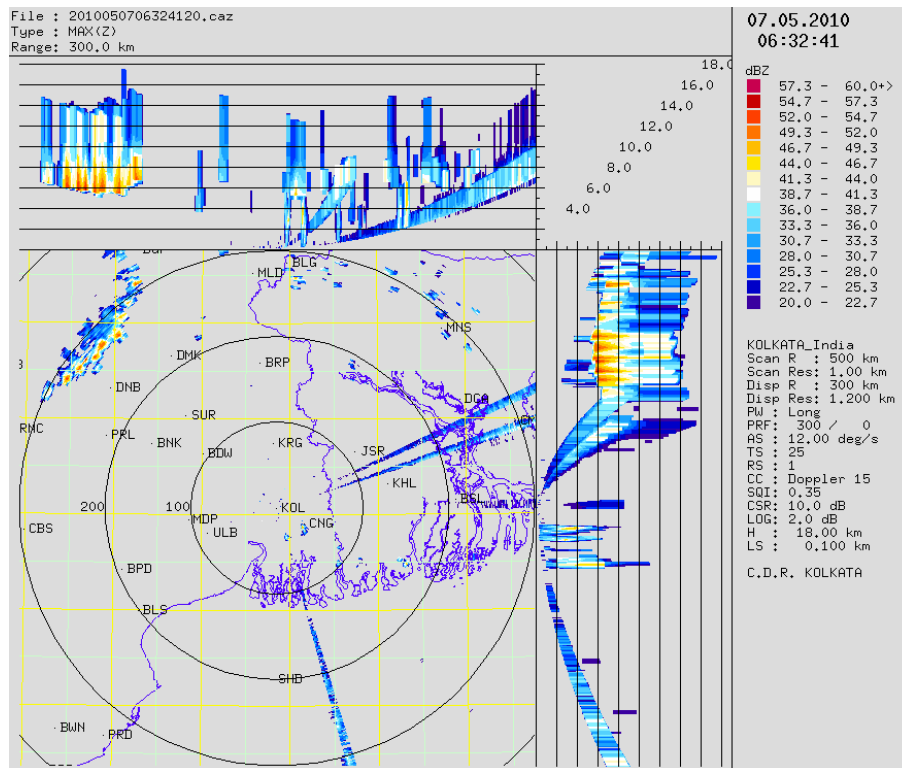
File : 2010050706324120.caz
Type : MAX(Z)
Range: 300.0 km

07.05.2010
06:32:41

18.0
16.0
14.0
12.0
10.0
8.0
6.0
4.0

dBZ
57.3 - 60.0+>
54.7 - 57.3
52.0 - 54.7
49.3 - 52.0
46.7 - 49.3
44.0 - 46.7
41.3 - 44.0
38.7 - 41.3
36.0 - 38.7
33.3 - 36.0
30.7 - 33.3
28.0 - 30.7
25.3 - 28.0
22.7 - 25.3
20.0 - 22.7

BLG
MLD
MNS
DMK
BRP
DNB
DGA
SUR
RNC
PRL
BNK
KRG
JSR
BDW
KHL
200
100
KOL
BSL
CBS
MDP
ULB
CNG
BPD
BLS
SHB
BWN
PRD

KOLKATA_India
Scan R : 500 km
Scan Res: 1.00 km
Disp R : 300 km
Disp Res: 1.200 km
PW : Long
PRF: 300 / 0
AS : 12.00 deg/s
TS : 25
RS : 1
CC : Doppler 15
SQI: 0.35
CSR: 10.0 dB
LOG: 2.0 dB
H : 18.00 km
LS : 0.100 km

C.D.R. KOLKATA